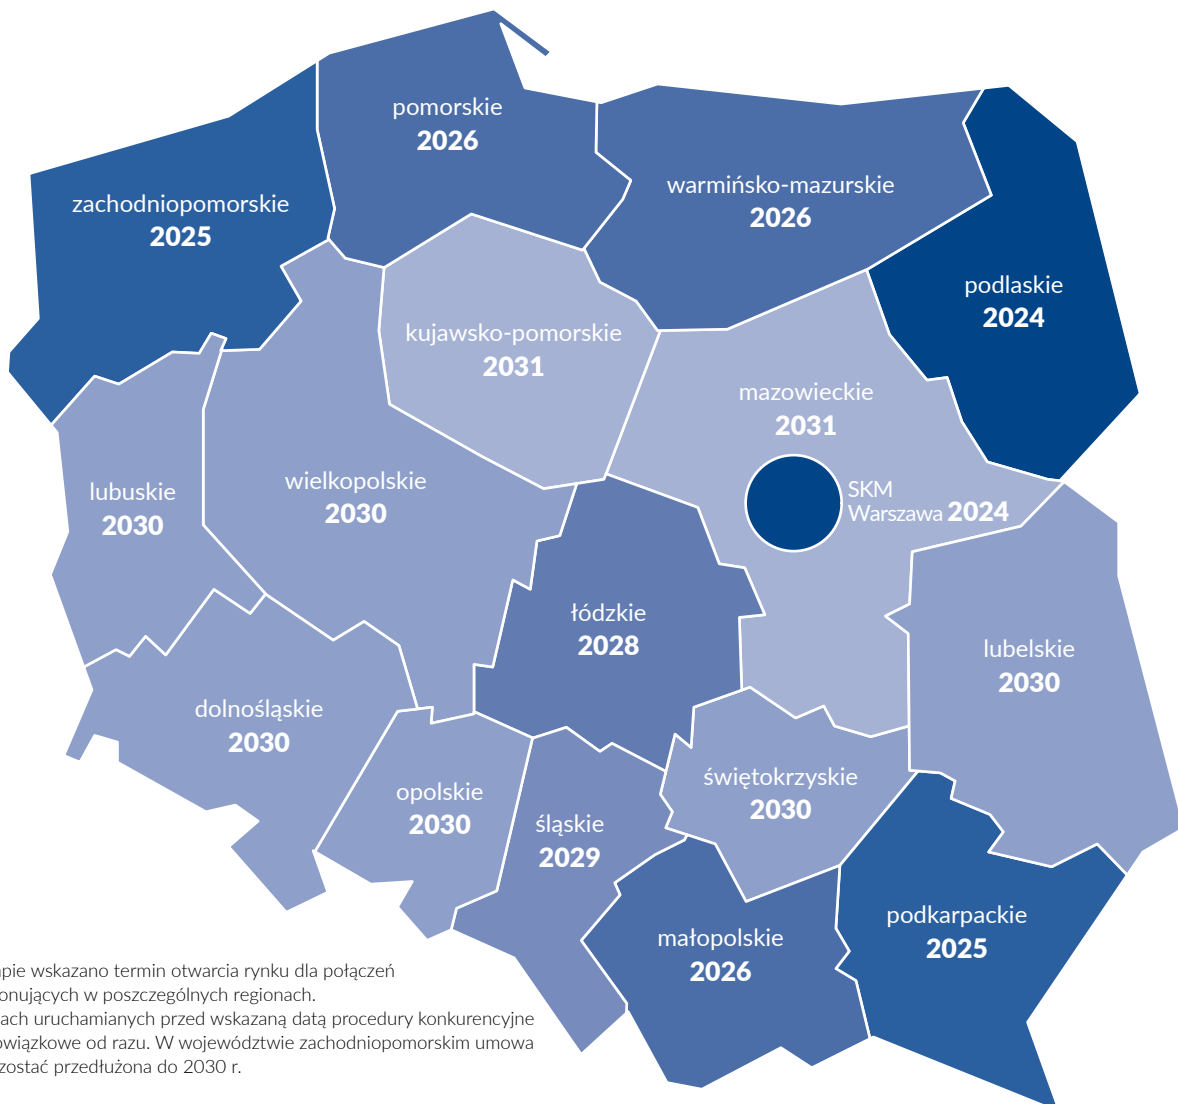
pomorskie
2026

zachodniopomorskie
2025

warmińsko-mazurskie
2026

podlaskie
2024

kujawsko-pomorskie
2031

mazowieckie
2031

SKM
Warszawa 2024

lubuskie
2030

wielkopolskie
2030

łódzkie
2028

lubelskie
2030

dolnośląskie
2030

opolskie
2030

śląskie
2029

świętokrzyskie
2030

podkarpackie
2025

małopolskie
2026

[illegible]pie wskazano termin otwarcia rynku dla połączeń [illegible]onujących w poszczególnych regionach.
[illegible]ach uruchamianych przed wskazaną datą procedury konkurencyjne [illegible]owiązkowe od razu. W województwie zachodniopomorskim umowa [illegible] zostać przedłużona do 2030 r.